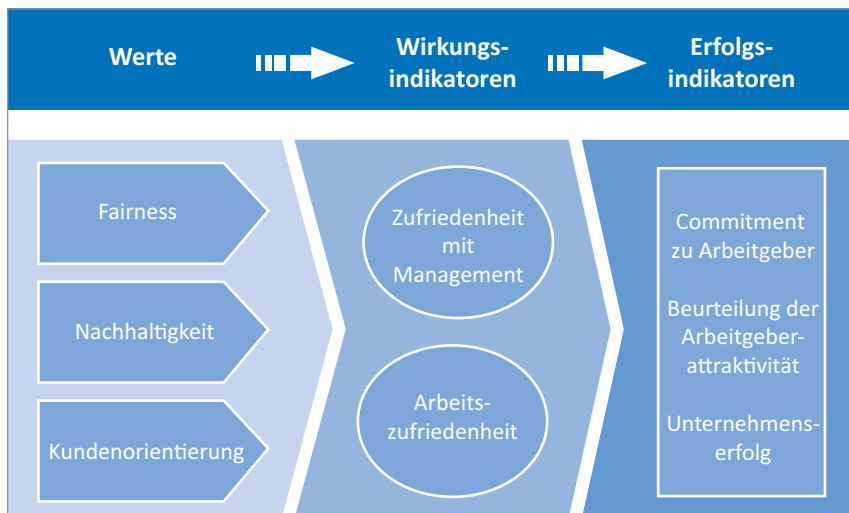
Werte

Wirkungsindikatoren

Erfolgsindikatoren

Fairness

Nachhaltigkeit

Kundenorientierung

Zufriedenheit mit Management

Arbeitszufriedenheit

Commitment zu Arbeitgeber

Beurteilung der Arbeitgeberattraktivität

Unternehmenserfolg